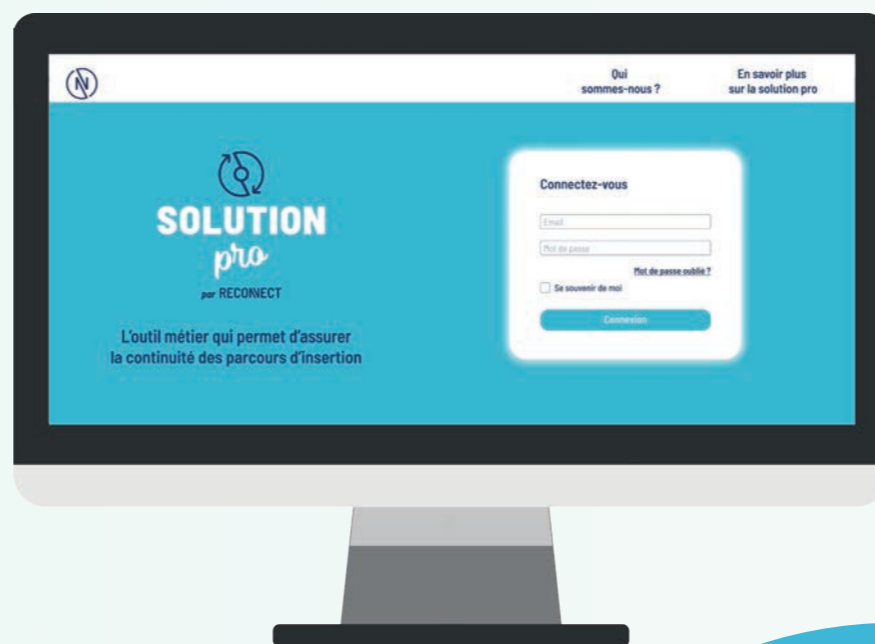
Qui sommes-nous ?

En savoir plus sur la solution pro

SOLUTION pro

par RECONNECT

L'outil métier qui permet d'assurer la continuité des parcours d'insertion

Connectez-vous

Email

Mot de passe

Mot de passe oublié ?

Se souvenir de moi

Connexion